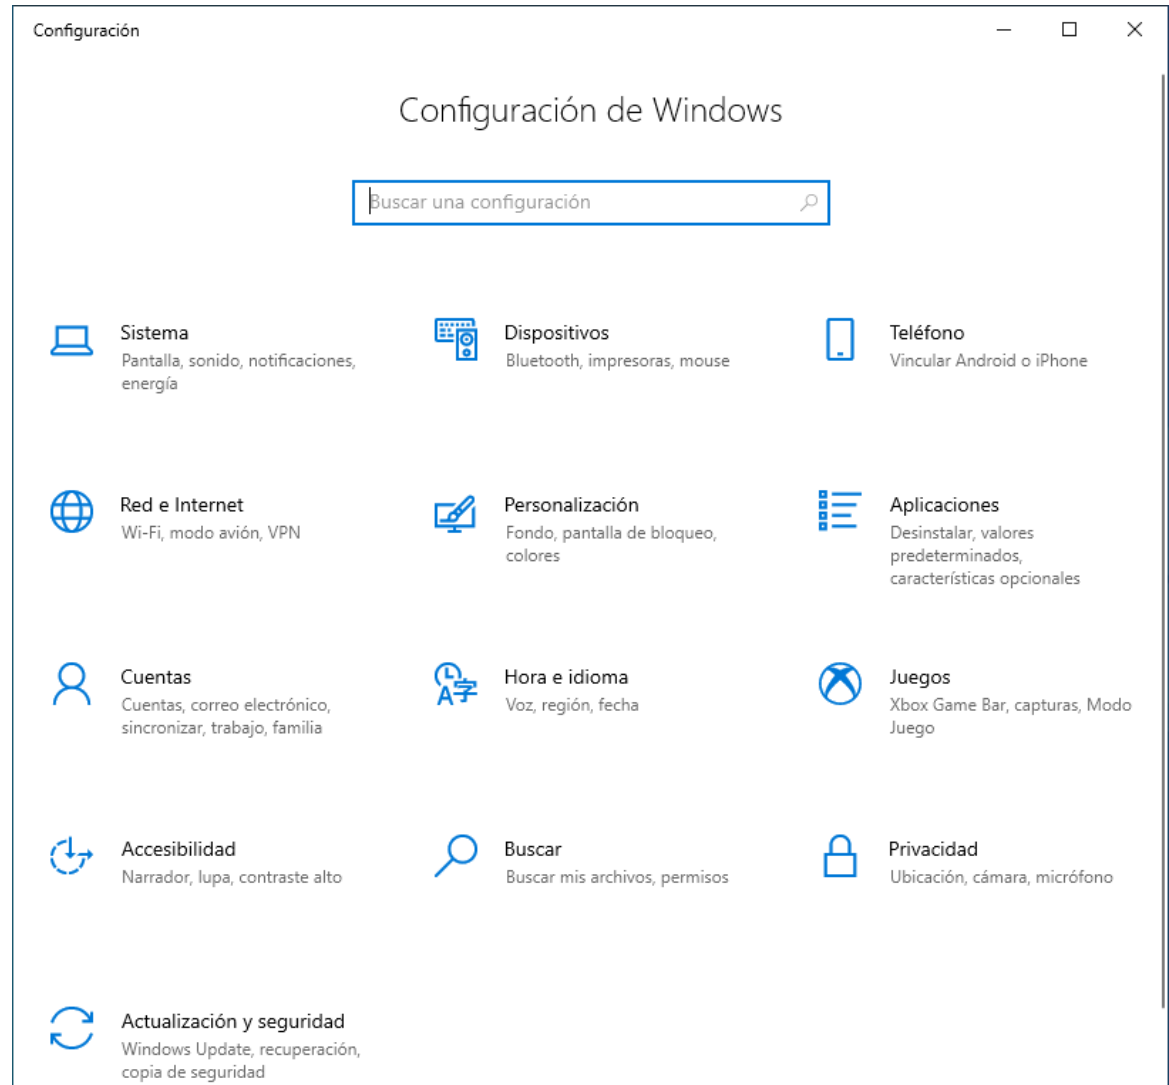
Configuración

Configuración de Windows

Buscar una configuración

Sistema
Pantalla, sonido, notificaciones, energía

Dispositivos
Bluetooth, impresoras, mouse

Teléfono
Vincular Android o iPhone

Red e Internet
Wi-Fi, modo avión, VPN

Personalización
Fondo, pantalla de bloqueo, colores

Aplicaciones
Desinstalar, valores predeterminados, características opcionales

Cuentas
Cuentas, correo electrónico, sincronizar, trabajo, familia

Hora e idioma
Voz, región, fecha

Juegos
Xbox Game Bar, capturas, Modo Juego

Accesibilidad
Narrador, lupa, contraste alto

Buscar
Buscar mis archivos, permisos

Privacidad
Ubicación, cámara, micrófono

Actualización y seguridad
Windows Update, recuperación, copia de seguridad